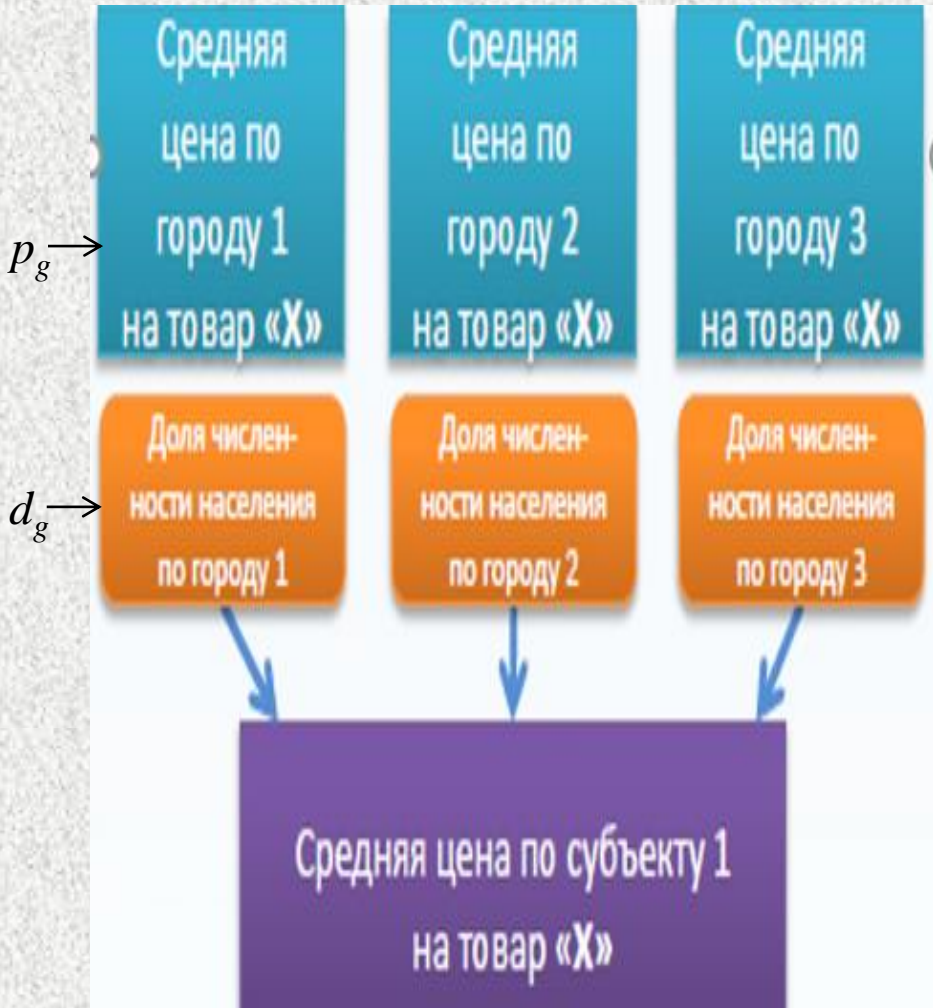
Средняя цена по городу 1 на товар «Х»

Средняя цена по городу 2 на товар «Х»

Средняя цена по городу 3 на товар «Х»

$p_g$

Доля численности населения по городу 1

Доля численности населения по городу 2

Доля численности населения по городу 3

$d_g$

Средняя цена по субъекту 1 на товар «Х»